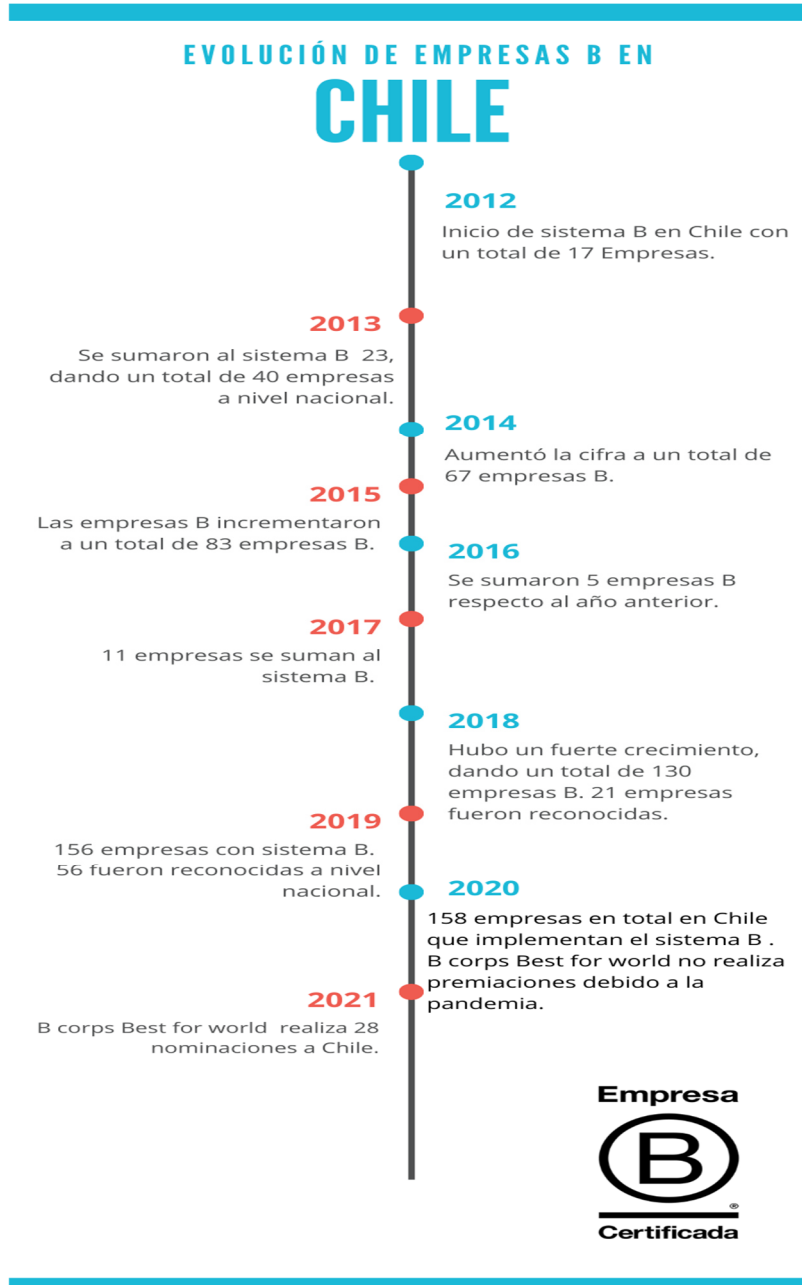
EVOLUCIÓN DE EMPRESAS B EN
CHILE

2012
Inicio de sistema B en Chile con un total de 17 Empresas.

2013
Se sumaron al sistema B 23, dando un total de 40 empresas a nivel nacional.

2014
Aumentó la cifra a un total de 67 empresas B.

2015
Las empresas B incrementaron a un total de 83 empresas B.

2016
Se sumaron 5 empresas B respecto al año anterior.

2017
11 empresas se suman al sistema B.

2018
Hubo un fuerte crecimiento, dando un total de 130 empresas B. 21 empresas fueron reconocidas.

2019
156 empresas con sistema B. 56 fueron reconocidas a nivel nacional.

2020
158 empresas en total en Chile que implementan el sistema B . B corps Best for world no realiza premiaciones debido a la pandemia.

2021
B corps Best for world realiza 28 nominaciones a Chile.

Empresa
B
®
Certificada